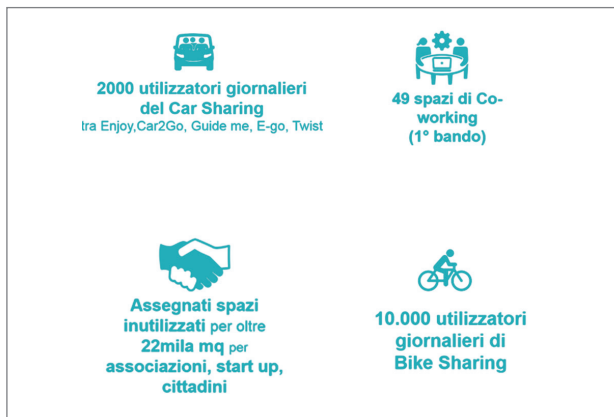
2000 utilizzatori giornalieri del Car Sharing
tra Enjoy,Car2Go, Guide me, E-go, Twist

49 spazi di Co-working
(1° bando)

Assegnati spazi inutilizzati per oltre 22mila mq per associazioni, start up, cittadini

10.000 utilizzatori giornalieri di Bike Sharing